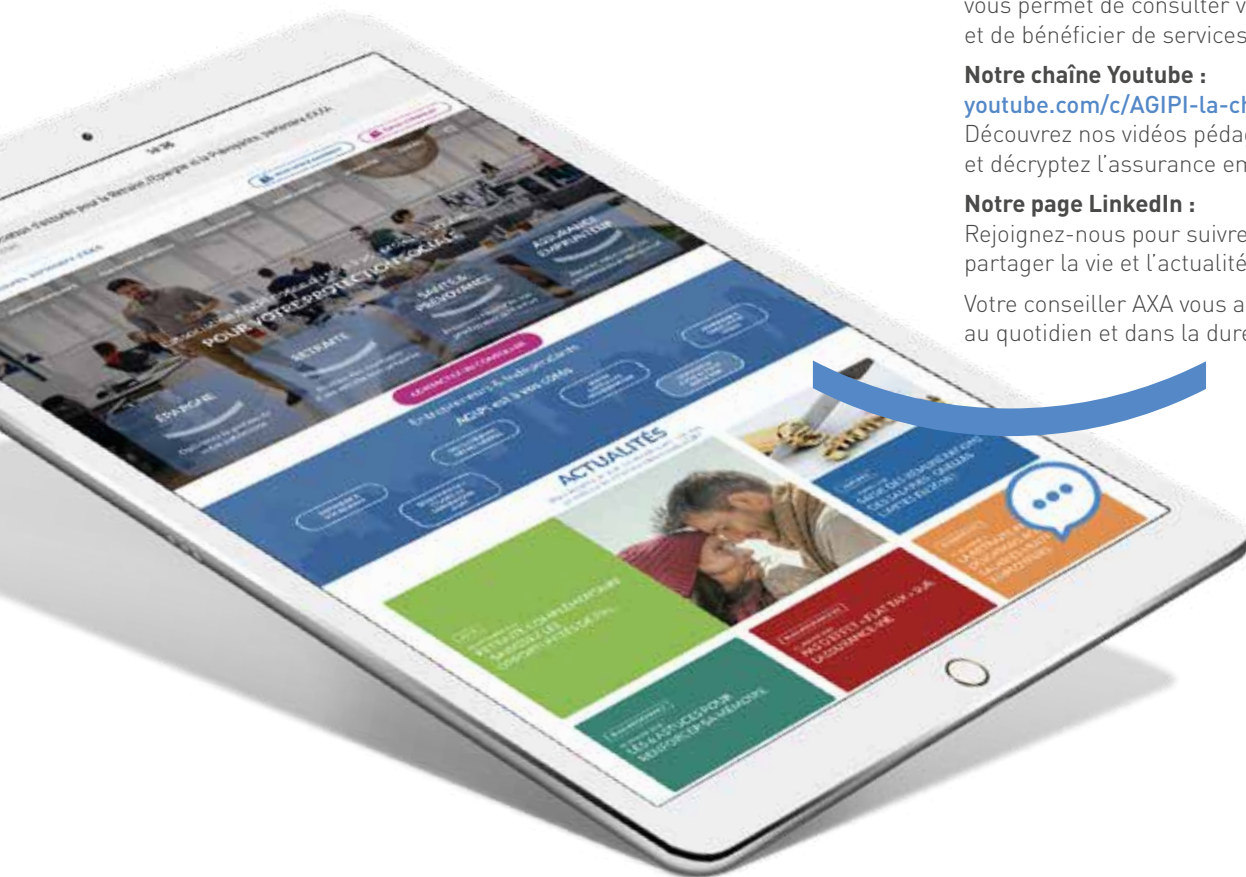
vous permet de consulter v
et de bénéficier de services

Notre chaîne Youtube :
youtube.com/c/AGIPI-la-ch
Découvrez nos vidéos pédag
et décryptez l'assurance en

Notre page LinkedIn :
Rejoignez-nous pour suivre
partager la vie et l'actualité

Votre conseiller AXA vous a
au quotidien et dans la duré

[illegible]

POUR VOTRE PROTECTION SOCIALE

ÉPARGNE

RETRAITE

SANTÉ & PRÉVOYANCE

ASSURANCE EMPRUNTEUR

Entrepreneurs & Indépendants
AGIPI est à vos côtés

ACTUALITÉS

RETRAITE COMPLÉMENTAIRE : SAISISSEZ LES OPPORTUNITÉS DE 2021

LES ASTUCES POUR RENFORCER SA MÉMOIRE

PRÉLÈVEMENT « FLAT TAX » SUR L'ASSURANCE VIE

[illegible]